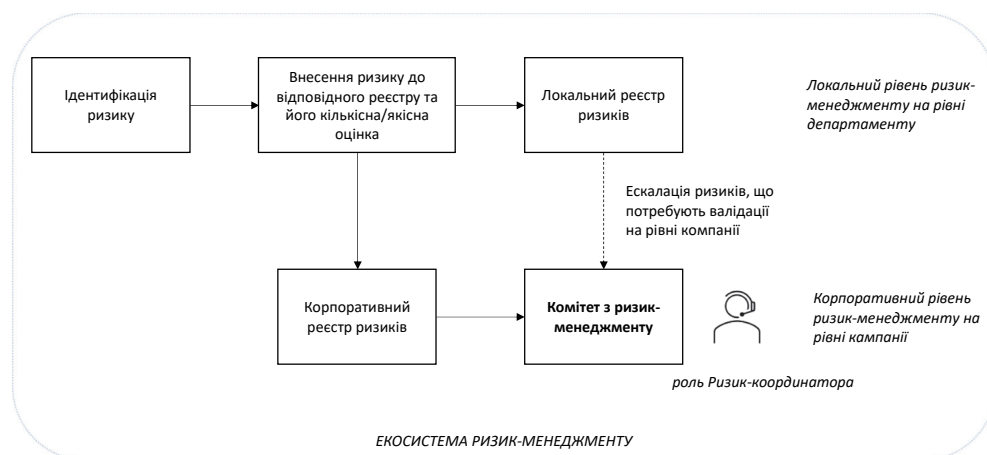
Ідентифікація ризику

Внесення ризику до відповідного реєстру та його кількісна/якісна оцінка

Локальний реєстр ризиків

Локальний рівень ризик-менеджменту на рівні департаменту

Ескалація ризиків, що потребують валідації на рівні компанії

Корпоративний реєстр ризиків

Комітет з ризик-менеджменту

Корпоративний рівень ризик-менеджменту на рівні кампанії

роль Ризик-координатора

ЕКОСИСТЕМА РИЗИК-МЕНЕДЖМЕНТУ